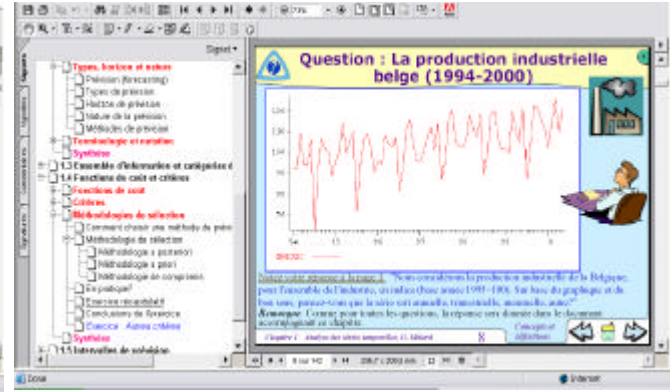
Signets

Types, horizon et autres
Prévision (forecasting)
Types de prévision
Horizon de prévision
Nature de la prévision
Méthodes de prévision
Terminologie et notation
Synthèse
1.3 L'ensemble d'informations et catégories d
1.4 Fonctions de coût et critères
Fonctions de coût
Critères
Méthodologies de sélection
Comment choisir une méthode de prévi
Méthodologie de sélection
Méthodologie a posteriori
Méthodologie a priori
Méthodologie de comparaison
En pratique?
Exercice récapitulatif
Conclusions de l'analyse
Exercice Autres critères
Synthèse
1.5 Intervalles de prévision

Question : La production industrielle belge (1994-2000)

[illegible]

Chapitre 1 Analyse des séries temporelles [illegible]

Concepts et définitions

8 sur 142

Done

Internet